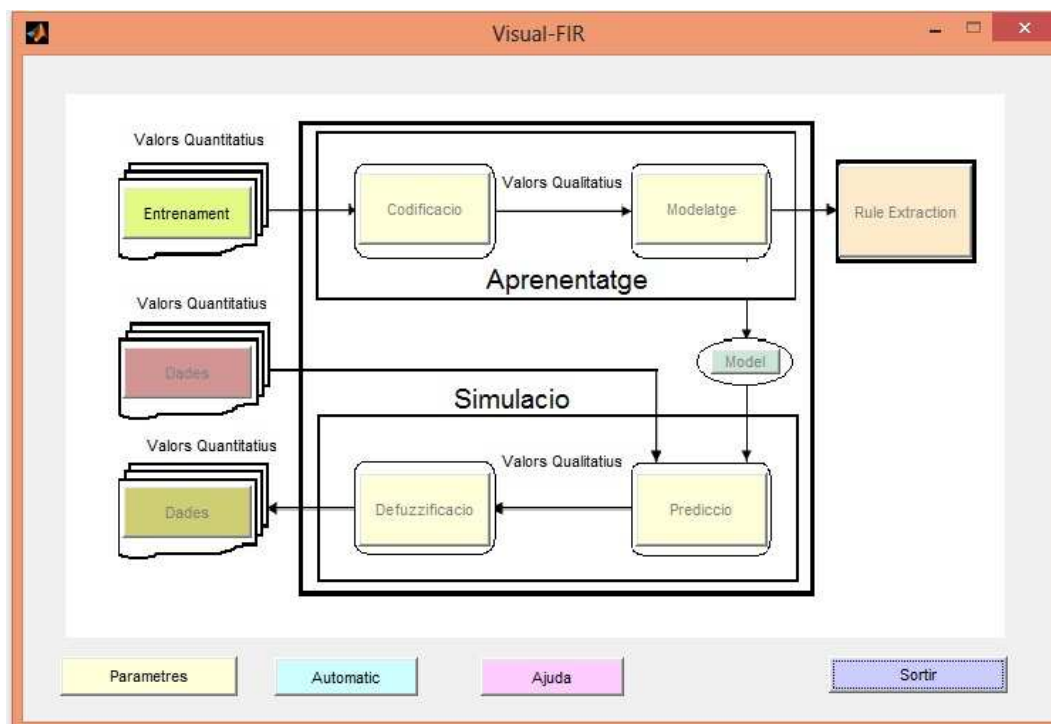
Visual-FIR

Valors Quantitatius

Entrenament

Codificacio

Valors Qualitatius

Modelatge

Rule Extraction

Aprenentatge

Valors Quantitatius

Dades

Model

Simulacio

Valors Quantitatius

Valors Qualitatius

Dades

Defuzzificacio

Prediccio

Parametres

Automatic

Ajuda

Sortir